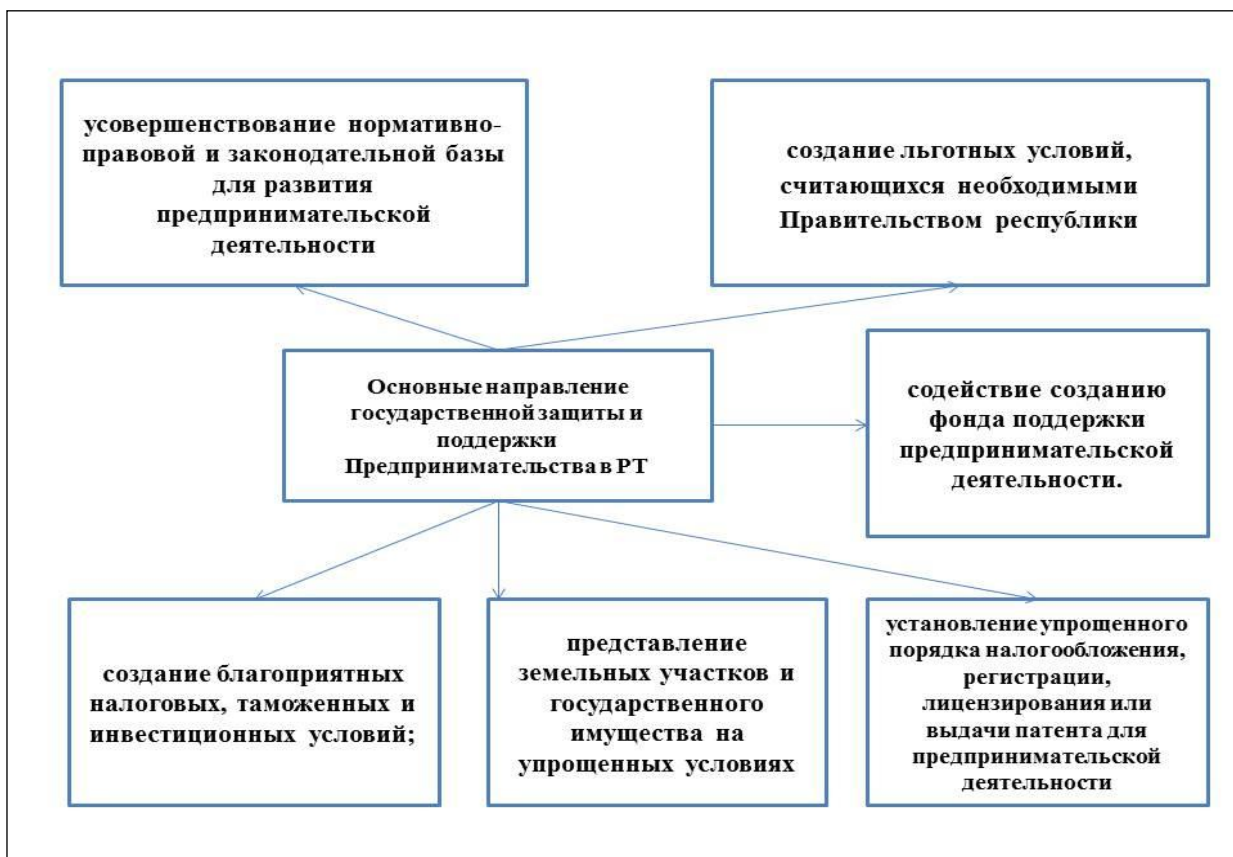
усовершенствование нормативно-правовой и законодательной базы для развития предпринимательской деятельности

создание льготных условий, считающихся необходимыми Правительством республики

Основные направление государственной защиты и поддержки Предпринимательства в РТ

содействие созданию фонда поддержки предпринимательской деятельности.

создание благоприятных налоговых, таможенных и инвестиционных условий;

представление земельных участков и государственного имущества на упрощенных условиях

установление упрощенного порядка налогообложения, регистрации, лицензирования или выдачи патента для предпринимательской деятельности